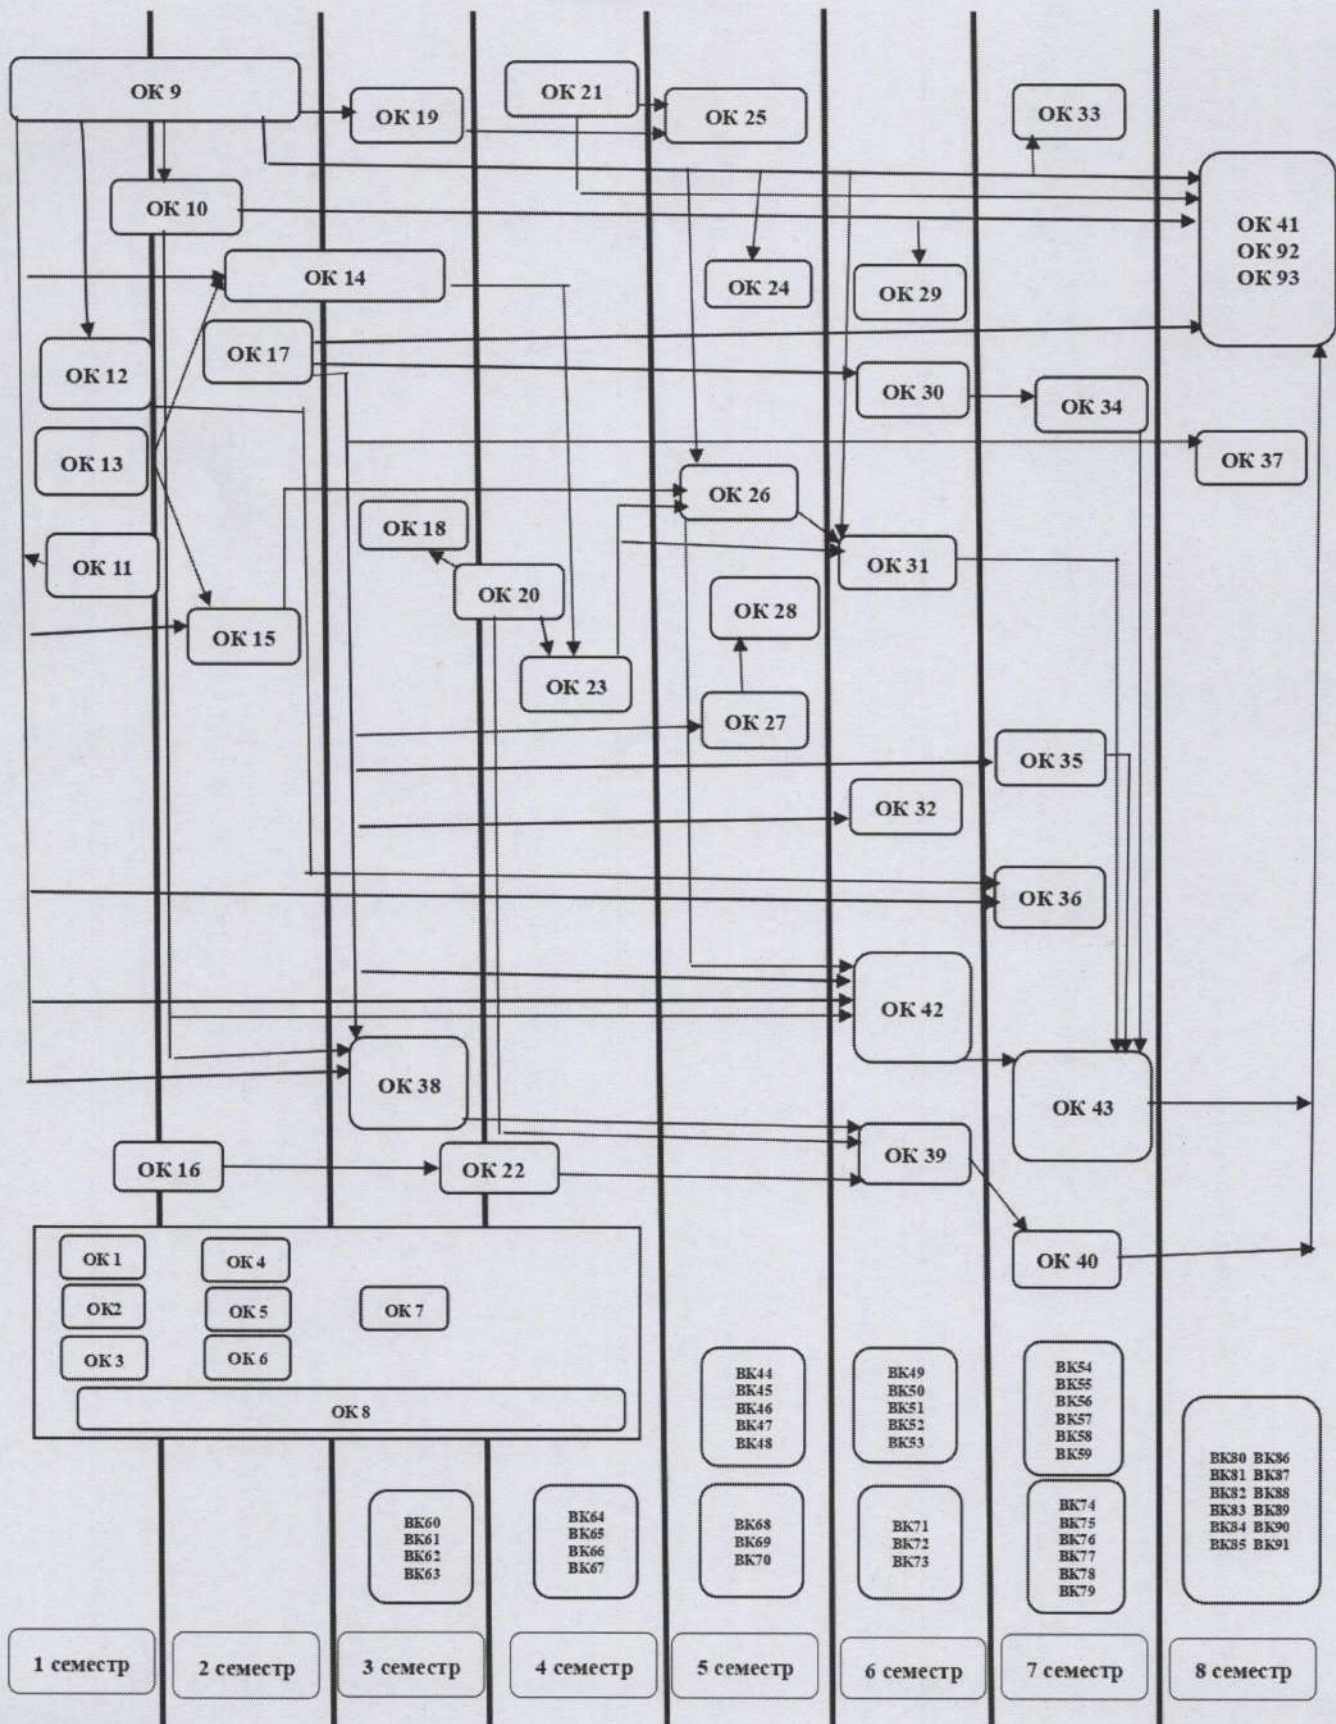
ОК 9
ОК 19
ОК 21
ОК 25
ОК 33
ОК 41
ОК 92
ОК 93
ОК 10
ОК 14
ОК 24
ОК 29
ОК 17
ОК 12
ОК 30
ОК 34
ОК 13
ОК 37
ОК 26
ОК 18
ОК 31
ОК 11
ОК 20
ОК 28
ОК 15
ОК 23
ОК 27
ОК 35
ОК 32
ОК 36
ОК 42
ОК 38
ОК 43
ОК 16
ОК 22
ОК 39
ОК 40
ОК 1
ОК 4
ОК2
ОК 5
ОК 7
ОК 3
ОК 6
ОК 8
ВК44
ВК45
ВК46
ВК47
ВК48
ВК49
ВК50
ВК51
ВК52
ВК53
ВК54
ВК55
ВК56
ВК57
ВК58
ВК59
ВК80 ВК86
ВК81 ВК87
ВК82 ВК88
ВК83 ВК89
ВК84 ВК90
ВК85 ВК91
ВК60
ВК61
ВК62
ВК63
ВК64
ВК65
ВК66
ВК67
ВК68
ВК69
ВК70
ВК71
ВК72
ВК73
ВК74
ВК75
ВК76
ВК77
ВК78
ВК79
1 семестр
2 семестр
3 семестр
4 семестр
5 семестр
6 семестр
7 семестр
8 семестр